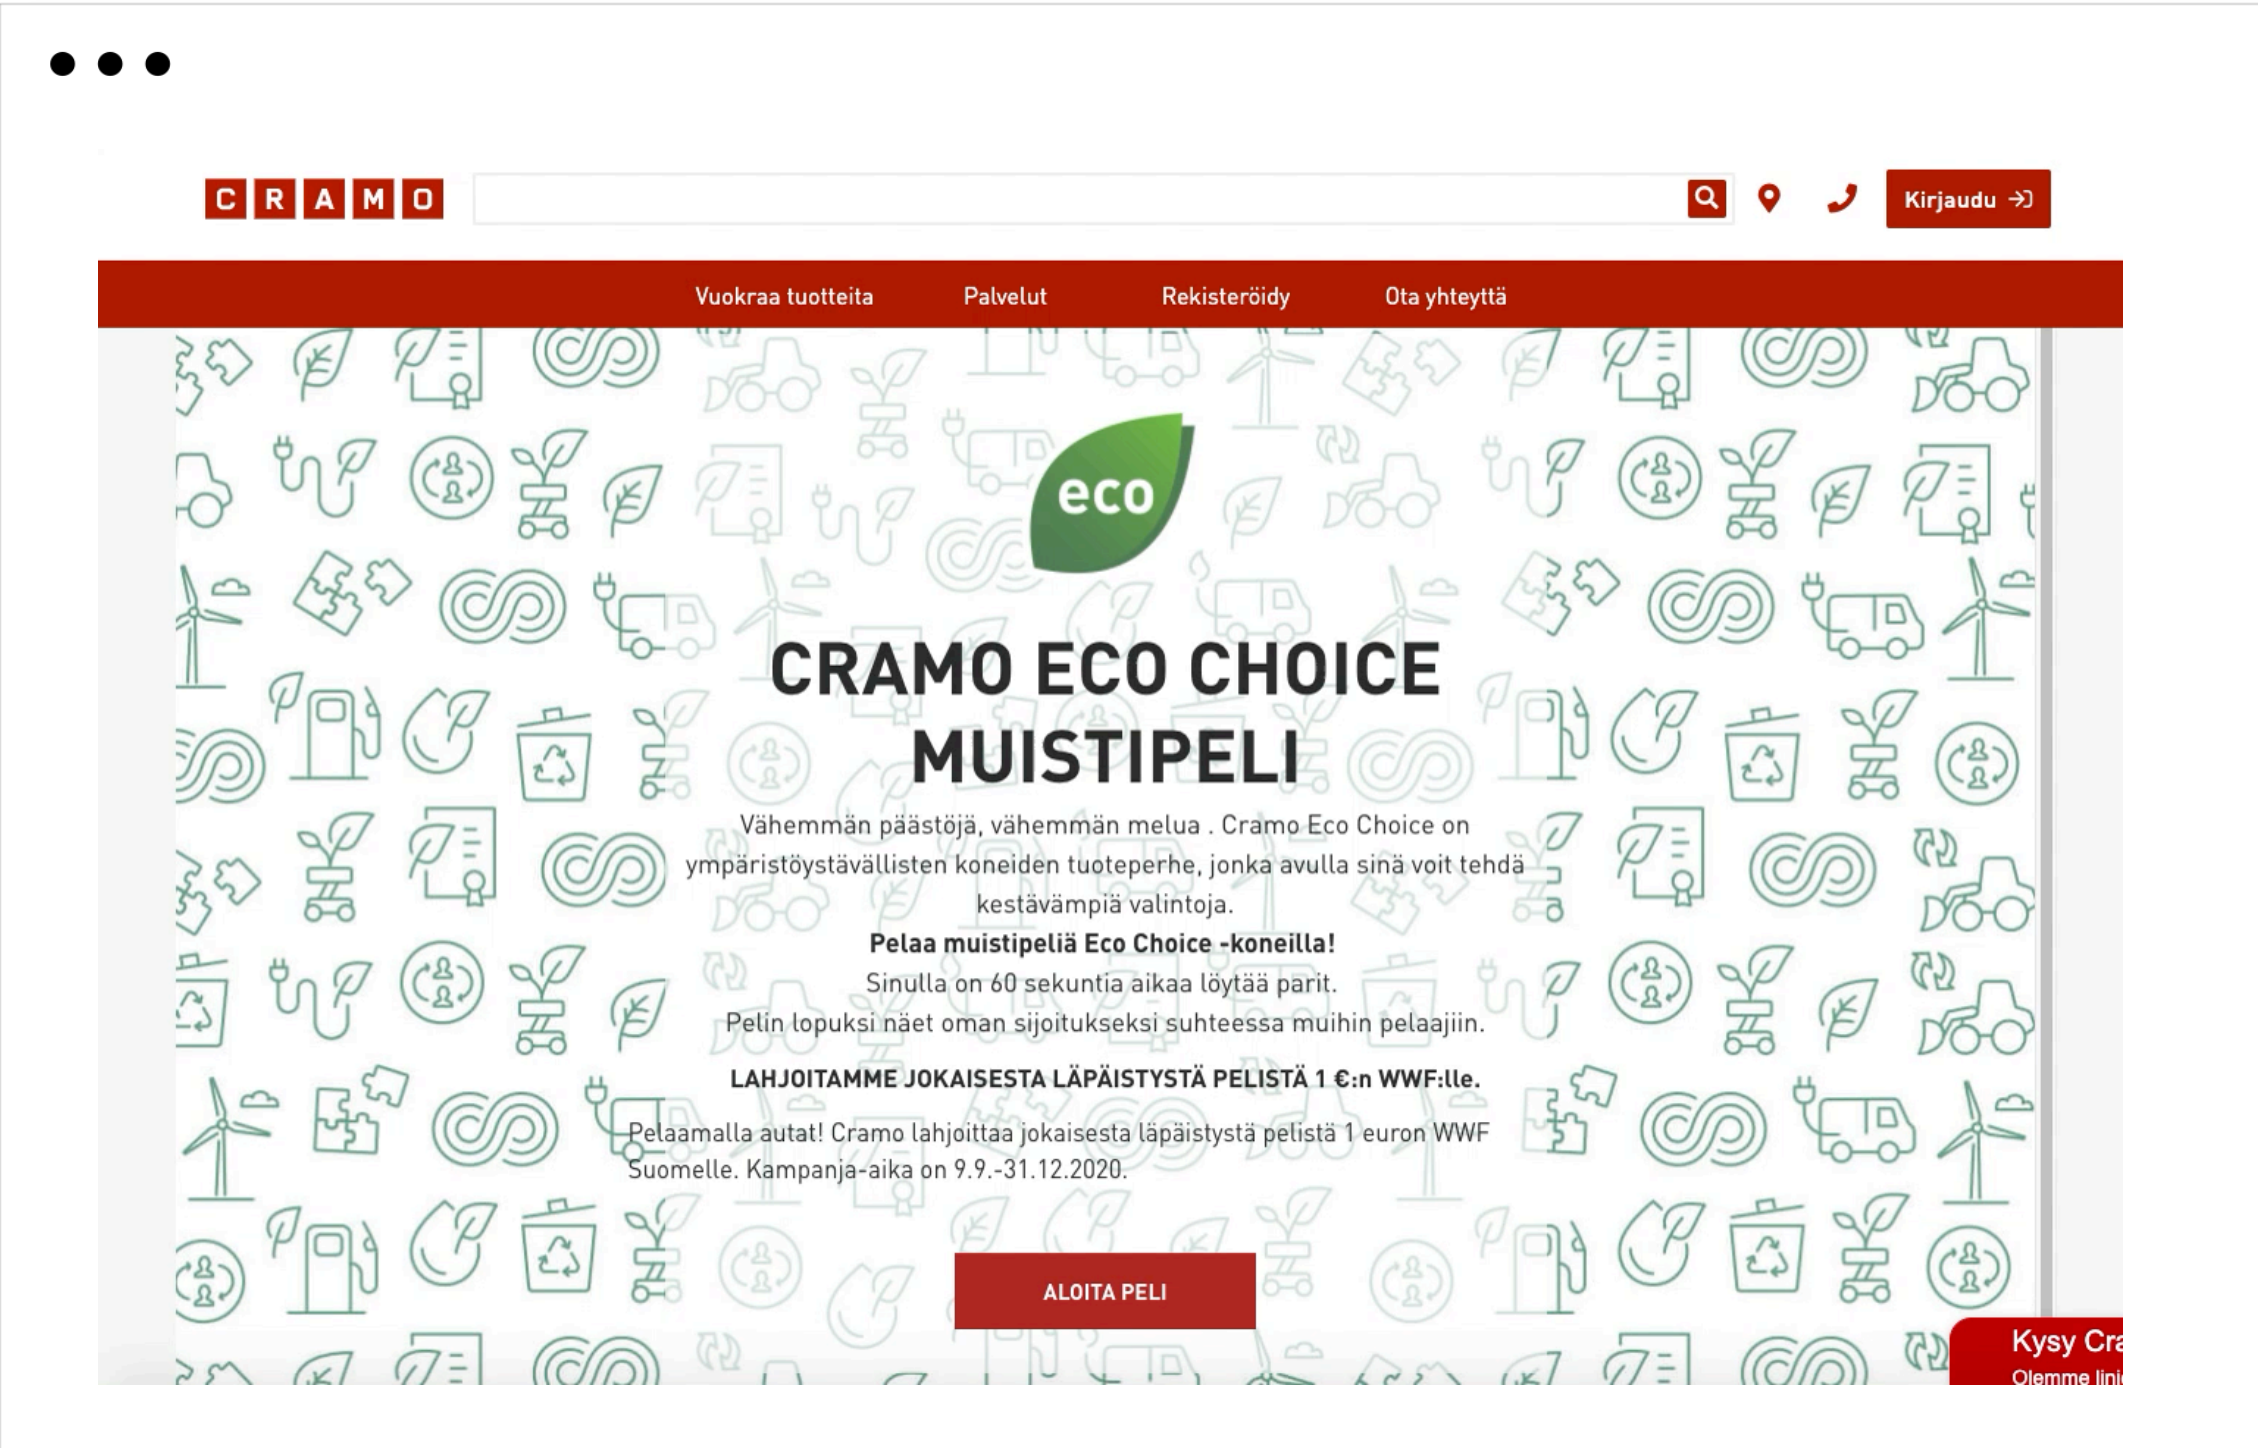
CRAMO

Kirjaudu

Vuokraa tuotteita Palvelut Rekisteröidy Ota yhteyttä

eco

CRAMO ECO CHOICE MUISTIPELI

Vähemmän päästöjä, vähemmän melua . Cramo Eco Choice on ympäristöystävällisten koneiden tuoteperhe, jonka avulla sinä voit tehdä kestävämpiä valintoja.

**Pelaa muistipeliä Eco Choice -koneilla!**
Sinulla on 60 sekuntia aikaa löytää parit.
Pelin lopuksi näet oman sijoituksesi suhteessa muihin pelaajiin.

**LAHJOITAMME JOKAISESTA LÄPÄISTYSTÄ PELISTÄ 1 €:n WWF:lle.**

Pelaamalla autat! Cramo lahjoittaa jokaisesta läpäistystä pelistä 1 euron WWF Suomelle. Kampanja-aika on 9.9.-31.12.2020.

ALOITA PELI

Kysy Cra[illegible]
Olemme lin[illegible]